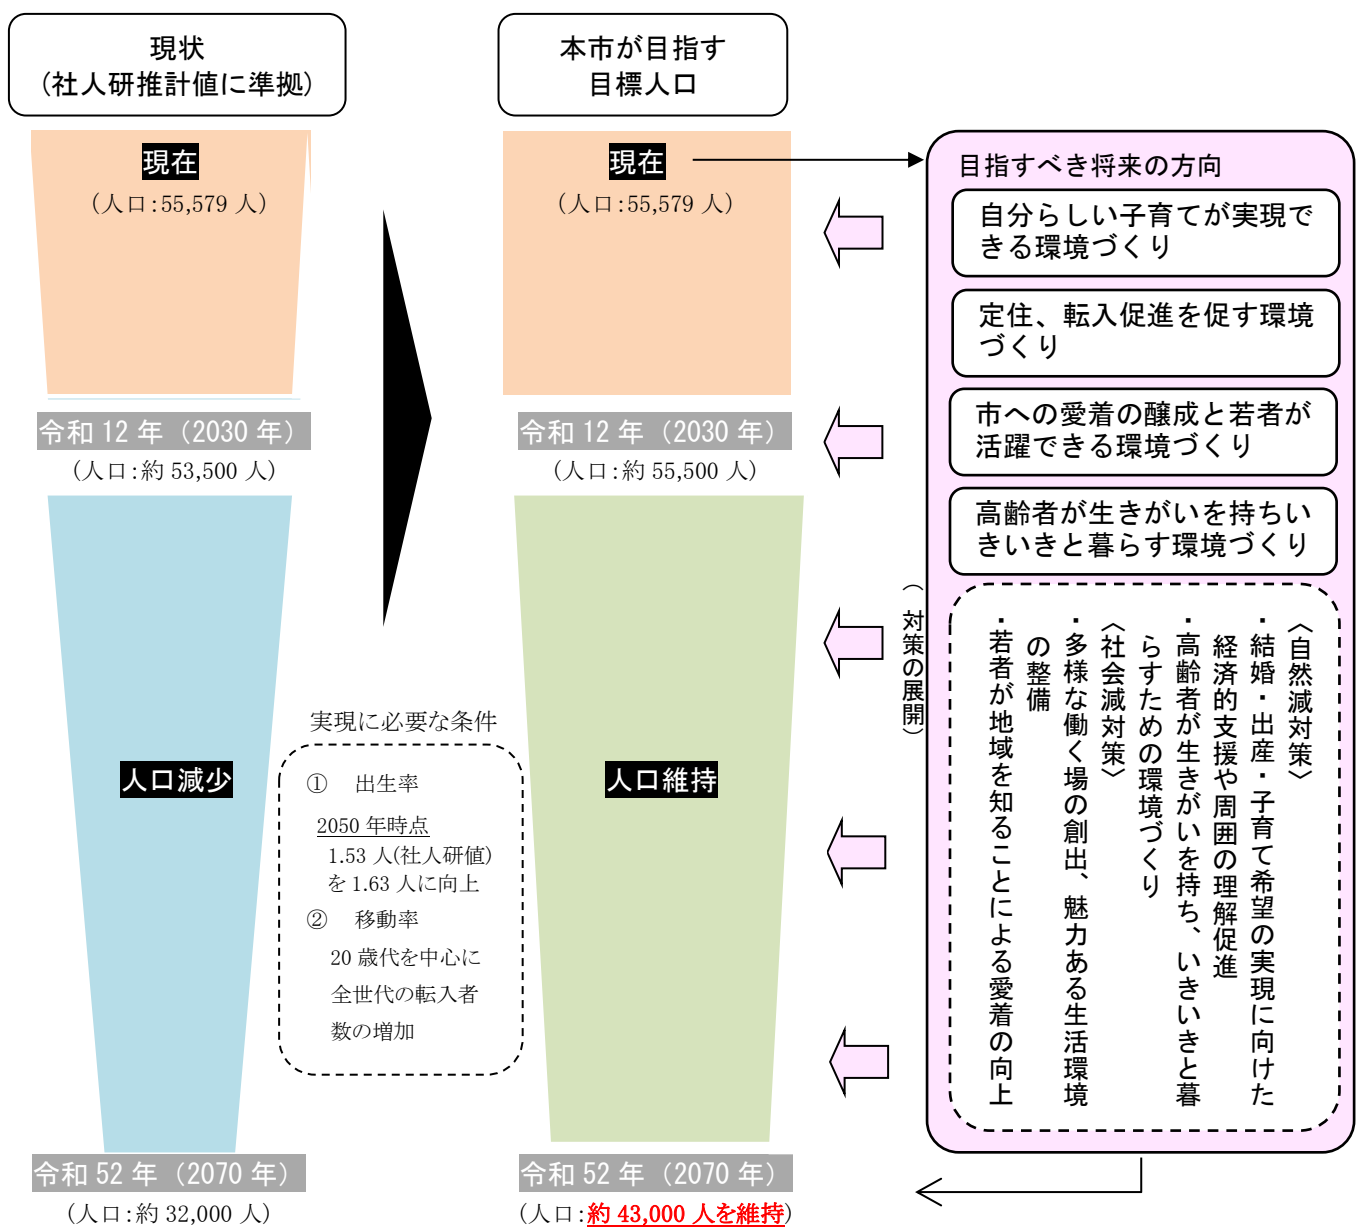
現状
（社人研推計値に準拠）

本市が目指す
目標人口

現在
（人口:55,579 人）

現在
（人口:55,579 人）

目指すべき将来の方向

自分らしい子育てが実現できる環境づくり

定住、転入促進を促す環境づくり

市への愛着の醸成と若者が活躍できる環境づくり

高齢者が生きがいを持ちいきいきと暮らす環境づくり

令和 12 年（2030 年）
（人口:約 53,500 人）

令和 12 年（2030 年）
（人口:約 55,500 人）

（対策の展開）

〈自然減対策〉
・結婚・出産・子育て希望の実現に向けた経済的支援や周囲の理解促進
・高齢者が生きがいを持ち、いきいきと暮らすための環境づくり
〈社会減対策〉
・多様な働く場の創出、魅力ある生活環境の整備
・若者が地域を知ることによる愛着の向上

実現に必要な条件

① 出生率
2050 年時点
1.53 人(社人研値)
を 1.63 人に向上
② 移動率
20 歳代を中心に
全世代の転入者
数の増加

人口減少

人口維持

令和 52 年（2070 年）
（人口:約 32,000 人）

令和 52 年（2070 年）
（人口:約 43,000 人を維持）